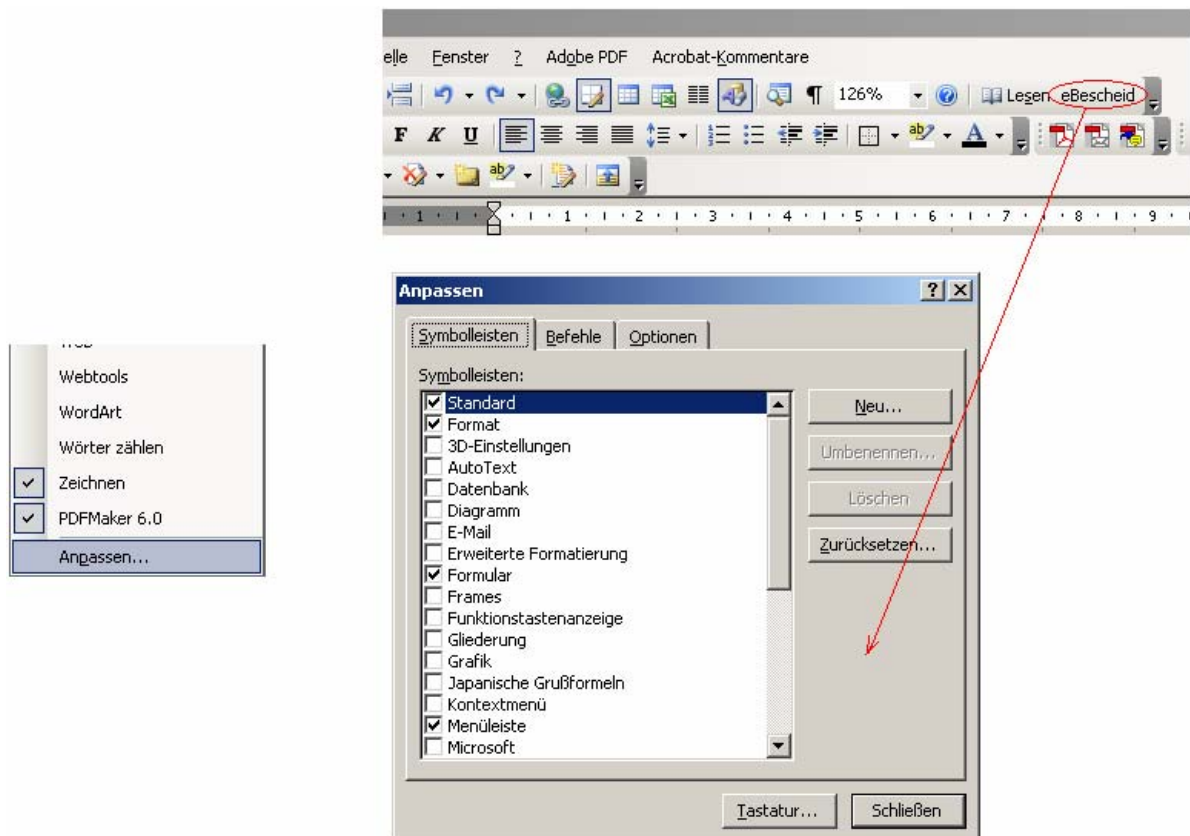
elle Fenster ? Adobe PDF Acrobat-Kommentare

126%

Lesen eBescheid

F K U

1 2 3 4 5 6 7 8 9

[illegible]
Webtools
WordArt
Wörter zählen
Zeichnen
PDFMaker 6.0
Anpassen...

Anpassen

Symbolleisten Befehle Optionen

Symbolleisten:

Standard
Format
3D-Einstellungen
AutoText
Datenbank
Diagramm
E-Mail
Erweiterte Formatierung
Formular
Frames
Funktionstastenanzeige
Gliederung
Grafik
Japanische Grußformeln
Kontextmenü
Menüleiste
Microsoft

Neu...
Umbenennen...
Löschen
Zurücksetzen...

Tastatur...
Schließen